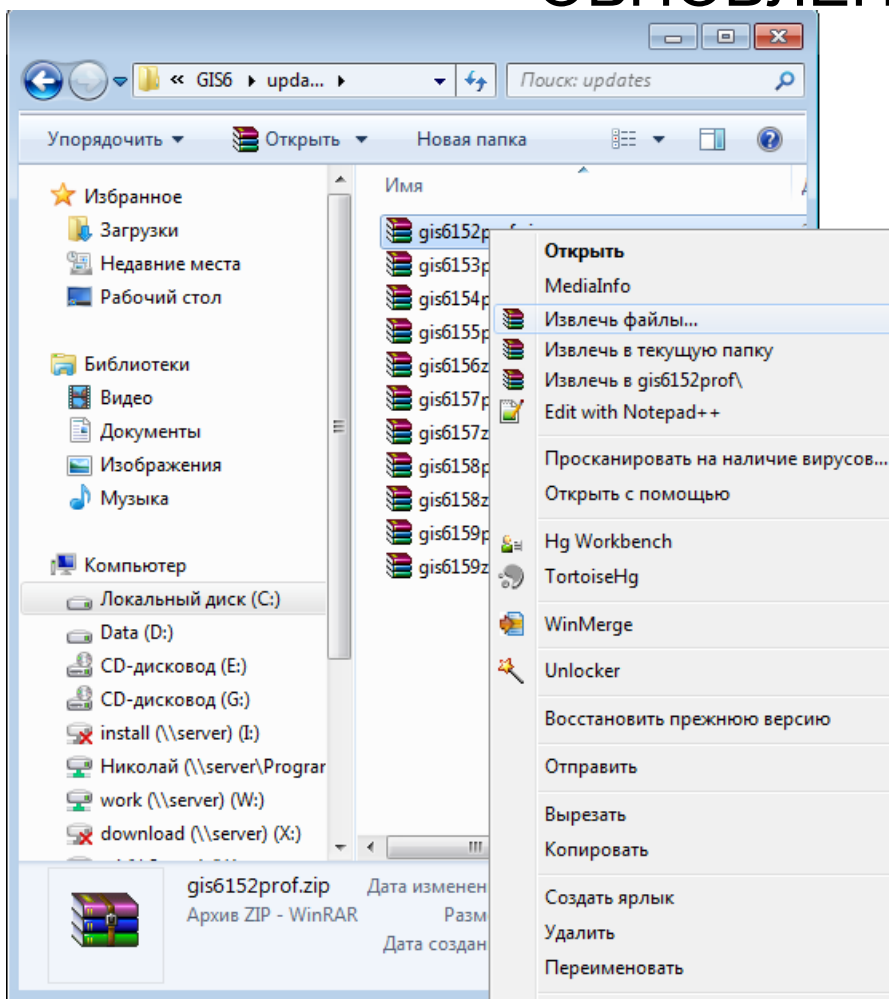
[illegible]

« GIS6 ▸ upda... ▸

Поиск: updates

Упорядочить ▾ Открыть ▾ Новая папка

Избранное
Загрузки
Недавние места
Рабочий стол

Библиотеки
Видео
Документы
Изображения
Музыка

Компьютер
Локальный диск (C:)
Data (D:)
CD-дисковод (E:)
CD-дисковод (G:)
install (\\server) (I:)
Николай (\\server\Prograr
work (\\server) (W:)
download (\\server) (X:)

Имя
gis6152prof.zip
gis6153p
gis6154p
gis6155p
gis6156z
gis6157p
gis6157z
gis6158p
gis6158z
gis6159p
gis6159z

Открыть
MediaInfo
Извлечь файлы...
Извлечь в текущую папку
Извлечь в gis6152prof\
Edit with Notepad++
Просканировать на наличие вирусов...
Открыть с помощью
Hg Workbench
TortoiseHg
WinMerge
Unlocker
Восстановить прежнюю версию
Отправить
Вырезать
Копировать
Создать ярлык
Удалить
Переименовать

gis6152prof.zip
Архив ZIP - WinRAR
Дата изменен
Разм
Дата создан